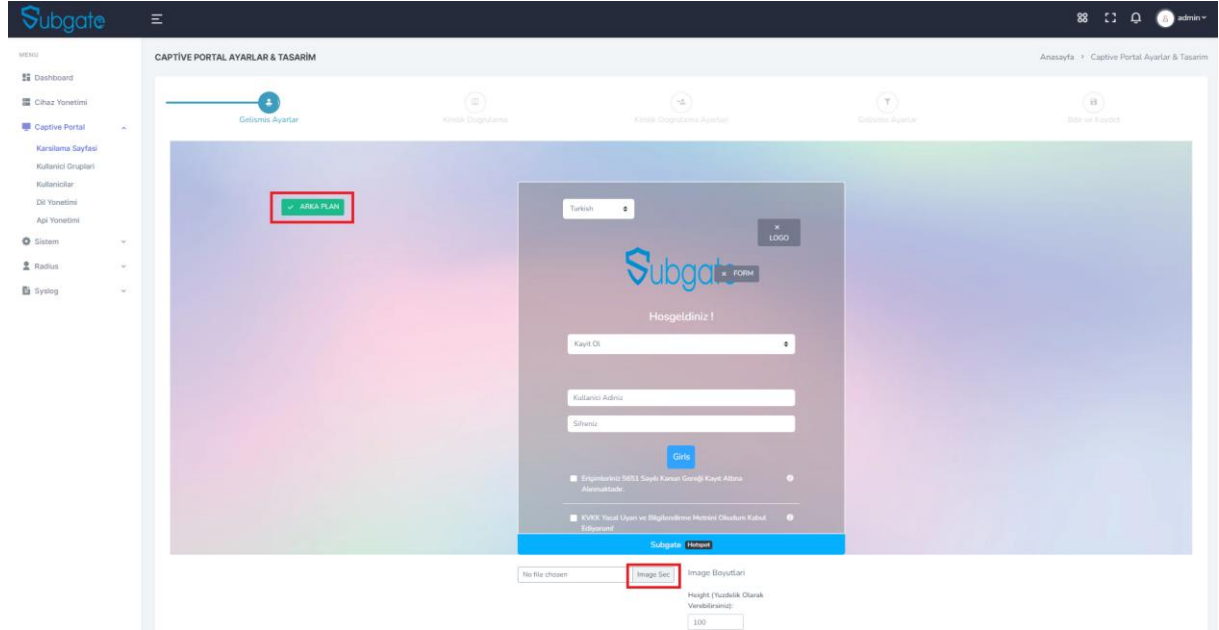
Subgate

admin

MENU

Dashboard

Cihaz Yonetimi

Captive Portal

Karsilama Sayfasi

Kullanici Gruplari

Kullanicilar

Dil Yonetimi

Api Yonetimi

Sistem

Radius

Syslog

CAPTİVE PORTAL AYARLAR & TASARİM

Anasayfa > Captive Portal Ayarlar & Tasarim

Gelismis Ayarlar

Kimlik Dogrulama

Kimlik Dogrulama Ayarlari

Gelismis Ayarlar

Bitir ve Kaydet

ARKA PLAN

Turkish

× LOGO

Subgate

× FORM

Hosgeldiniz !

Kayit Ol

Kullanici Adiniz

Sifreniz

Giris

Erişimleriniz 5651 Sayılı Kanun Gereği Kayıt Altına Alınmaktadır.

KVKK Yasal Uyarı ve Bilgilendirme Metnini Okudum Kabul Ediyorum!

Subgate Hotspot

No file chosen

Image Sec

Image Boyutlari

Height (Yuzdelik Olarak Verebilirsiniz):

100